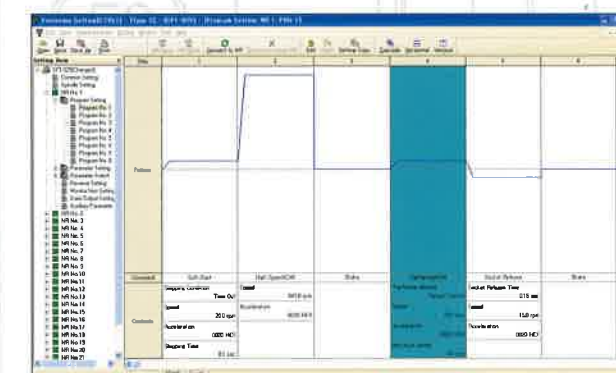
Setting Item
Step
1
2
3
4
5
6
Pattern
Program No 1
Program No 2
Program No 3
Program No 4
Program No 5
Program No 6
Program No 7
Program No 8
Parameter Setting
Program Setting
NR No 1
NR No 2
NR No 3
NR No 4
NR No 5
NR No 6
NR No 7
NR No 8
NR No 9
NR No 10
NR No 11
NR No 12
NR No 13
NR No 14
NR No 15
NR No 16
NR No 17
NR No 18
NR No 19
NR No 20
NR No 21
Command
Soft Start
High Speed
Brake
Socket Release
Brake
Contents
Stopping Condition
Time Out
Speed
200 rpm
Acceleration
0000 HO
Stopping Time
Speed
Acceleration
Socket Release Time
Speed
Acceleration
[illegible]